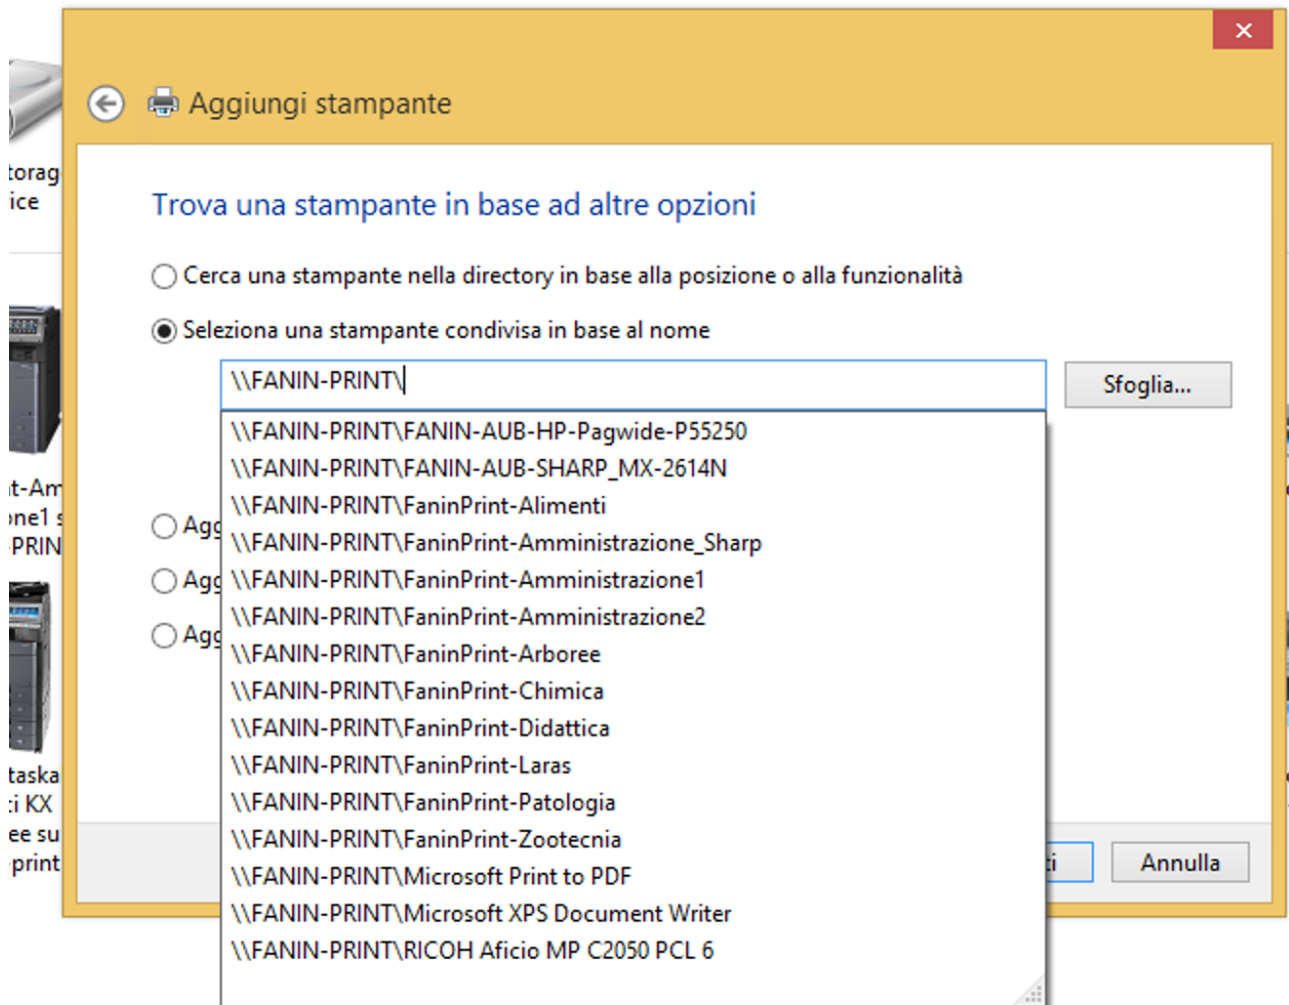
torag
ice

t-Am
ne1 s
PRIN

taska
i KX
ee su
print

Aggiungi stampante

Trova una stampante in base ad altre opzioni

Cerca una stampante nella directory in base alla posizione o alla funzionalità

Seleziona una stampante condivisa in base al nome

\\FANIN-PRINT\

Sfoglia...

\\FANIN-PRINT\FANIN-AUB-HP-Pagwide-P55250
\\FANIN-PRINT\FANIN-AUB-SHARP_MX-2614N
\\FANIN-PRINT\FaninPrint-Alimenti
\\FANIN-PRINT\FaninPrint-Amministrazione_Sharp
\\FANIN-PRINT\FaninPrint-Amministrazione1
\\FANIN-PRINT\FaninPrint-Amministrazione2
\\FANIN-PRINT\FaninPrint-Arboree
\\FANIN-PRINT\FaninPrint-Chimica
\\FANIN-PRINT\FaninPrint-Didattica
\\FANIN-PRINT\FaninPrint-Laras
\\FANIN-PRINT\FaninPrint-Patologia
\\FANIN-PRINT\FaninPrint-Zootecnia
\\FANIN-PRINT\Microsoft Print to PDF
\\FANIN-PRINT\Microsoft XPS Document Writer
\\FANIN-PRINT\RICOH Aficio MP C2050 PCL 6

Agg
Agg
Agg

ti
Annulla